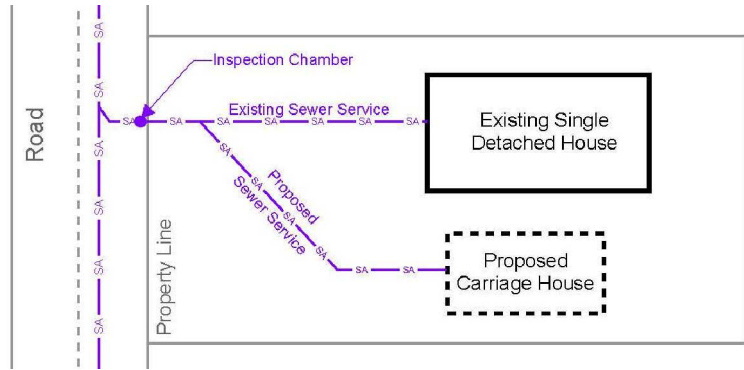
Road

SA
SA
SA
SA
SA
SA

Inspection Chamber

SA SA SA SA SA SA SA

Existing Sewer Service

Existing Single Detached House

SA SA SA SA SA SA SA

Proposed Sewer Service

Property Line

Proposed Carriage House